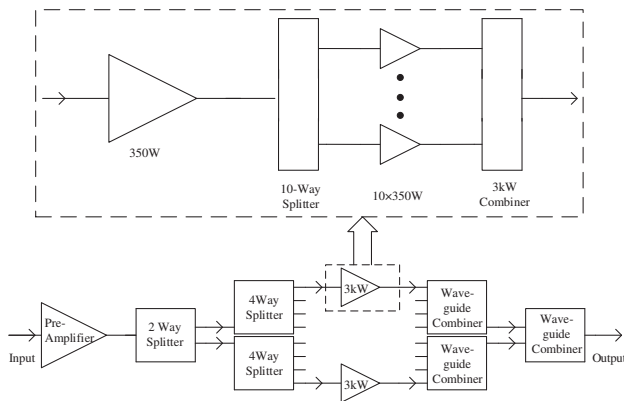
350W

10-Way Splitter

$10\times350W$

3kW Combiner

Input

Pre-Amplifier

2 Way Splitter

4Way Splitter

4Way Splitter

3kW

3kW

Wave-guide Combiner

Wave-guide Combiner

Wave-guide Combiner

Output